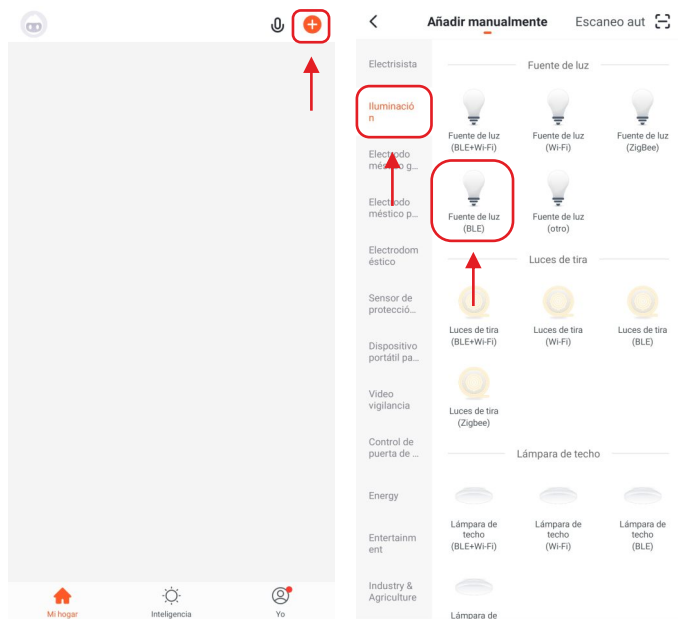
Mi hogar
Inteligencia
Yo

Añadir manualmente
Escaneo aut

Electrisista
Iluminación
Electrodoméstico g...
Electrodoméstico p...
Electrodoméstico
Sensor de protecció...
Dispositivo portátil pa...
Video vigilancia
Control de puerta de ...
Energy
Entertainment
Industry & Agriculture

Fuente de luz
Fuente de luz (BLE+Wi-Fi)
Fuente de luz (Wi-Fi)
Fuente de luz (ZigBee)
Fuente de luz (BLE)
Fuente de luz (otro)

Luces de tira
Luces de tira (BLE+Wi-Fi)
Luces de tira (Wi-Fi)
Luces de tira (BLE)
Luces de tira (Zigbee)

Lámpara de techo
Lámpara de techo (BLE+Wi-Fi)
Lámpara de techo (Wi-Fi)
Lámpara de techo (BLE)
Lámpara de